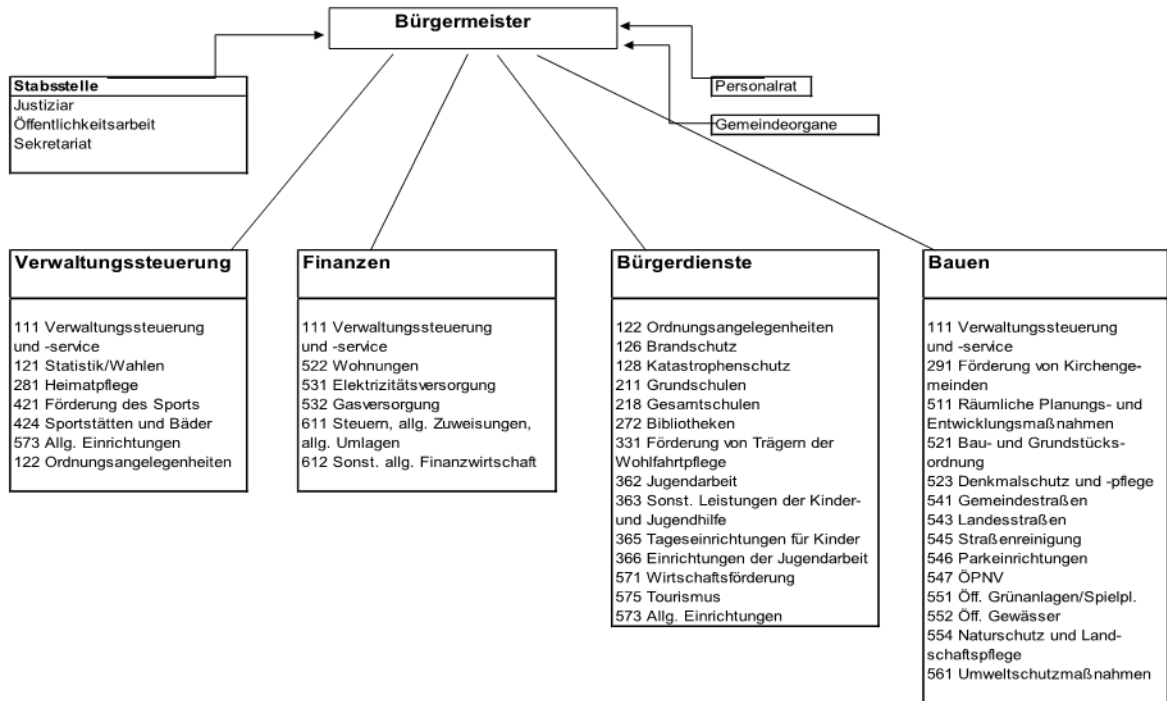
Bürgermeister

Stabsstelle
Justiziar
Öffentlichkeitsarbeit
Sekretariat

Personalrat

Gemeindeorgane

Verwaltungssteuerung

111 Verwaltungssteuerung und -service
121 Statistik/Wahlen
281 Heimatpflege
421 Förderung des Sports
424 Sportstätten und Bäder
573 Allg. Einrichtungen
122 Ordnungsangelegenheiten

Finanzen

111 Verwaltungssteuerung und -service
522 Wohnungen
531 Elektrizitätsversorgung
532 Gasversorgung
611 Steuern, allg. Zuweisungen, allg. Umlagen
612 Sonst. allg. Finanzwirtschaft

Bürgerdienste

122 Ordnungsangelegenheiten
126 Brandschutz
128 Katastrophenschutz
211 Grundschulen
218 Gesamtschulen
272 Bibliotheken
331 Förderung von Trägern der Wohlfahrtpflege
362 Jugendarbeit
363 Sonst. Leistungen der Kinder- und Jugendhilfe
365 Tageseinrichtungen für Kinder
366 Einrichtungen der Jugendarbeit
571 Wirtschaftsförderung
575 Tourismus
573 Allg. Einrichtungen

Bauen

111 Verwaltungssteuerung und -service
291 Förderung von Kirchengemeinden
511 Räumliche Planungs- und Entwicklungsmaßnahmen
521 Bau- und Grundstücksordnung
523 Denkmalschutz und -pflege
541 Gemeindestraßen
543 Landesstraßen
545 Straßenreinigung
546 Parkeinrichtungen
547 ÖPNV
551 Öff. Grünanlagen/Spielpl.
552 Öff. Gewässer
554 Naturschutz und Landschaftspflege
561 Umweltschutzmaßnahmen